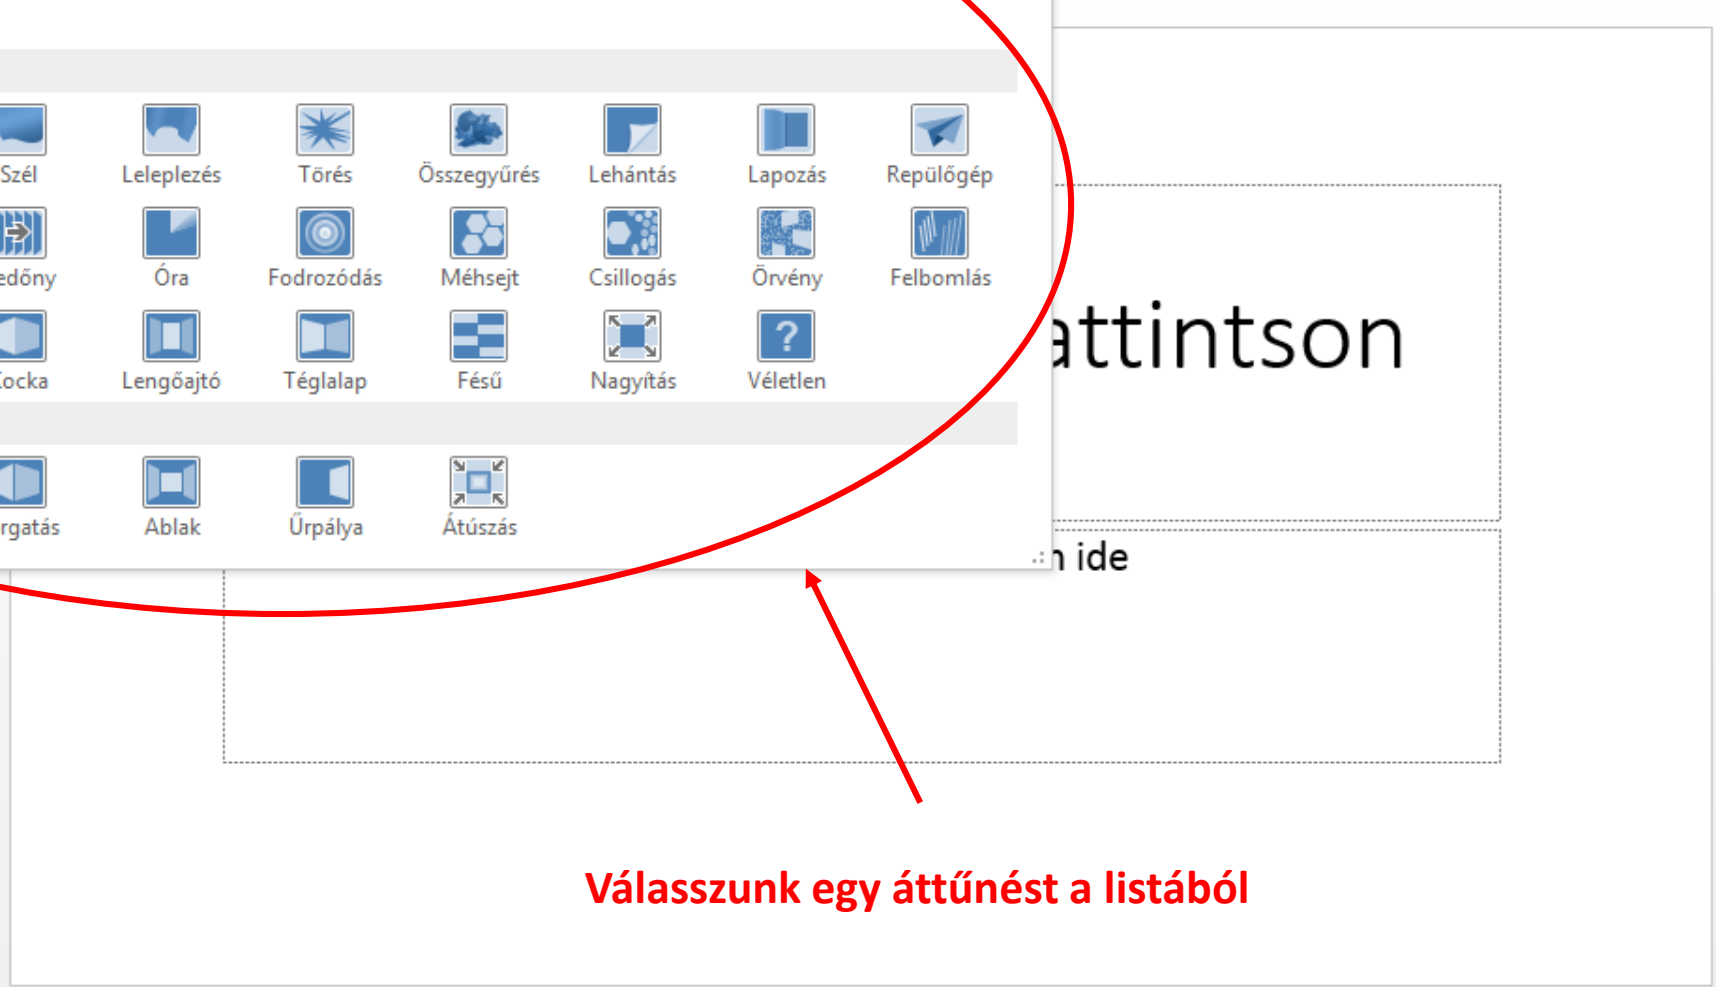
Szél
Leleplezés
Törés
Összegyűrés
Lehántás
Lapozás
Repülőgép
edőny
Óra
Fodrozódás
Méhsejt
Csillogás
Örvény
Felbomlás
ocka
Lengőajtó
Téglalap
Fésű
Nagyítás
Véletlen
rgatás
Ablak
Űrpálya
Átúszás

attintson

n ide

Válasszunk egy áttűnést a listából